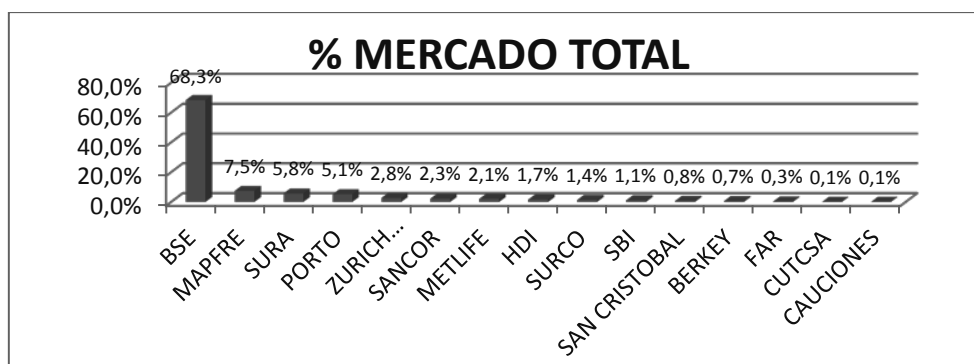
% MERCADO TOTAL

80,0%
60,0%
40,0%
20,0%
0,0%

68,3%
7,5%
5,8%
5,1%
2,8%
2,3%
2,1%
1,7%
1,4%
1,1%
0,8%
0,7%
0,3%
0,1%
0,1%

BSE
MAPFRE
SURA
PORTO
ZURICH...
SANCOR
METLIFE
HDI
SURCO
SBI
SAN CRISTOBAL
BERKEY
FAR
CUTCSA
CAUCIONES